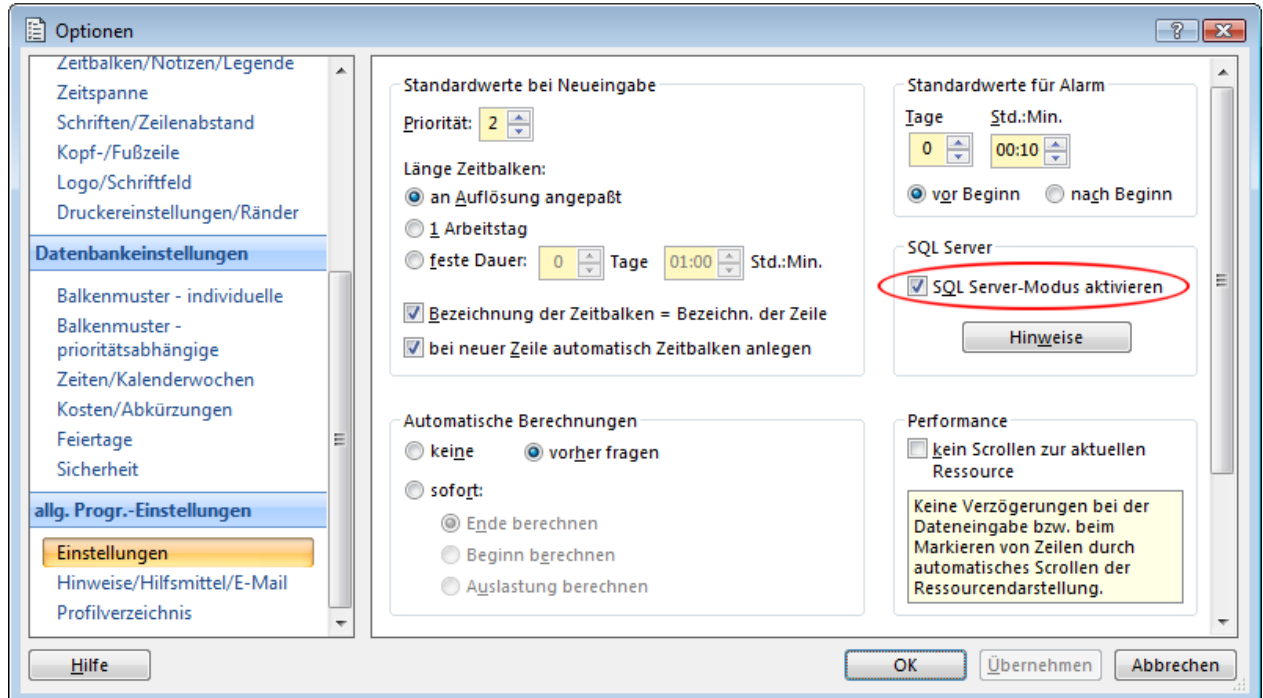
Optionen

Zeitbalken/Notizen/Legende
Zeitspanne
Schriften/Zeilenabstand
Kopf-/Fußzeile
Logo/Schriftfeld
Druckereinstellungen/Ränder

Datenbankeinstellungen

Balkenmuster - individuelle
Balkenmuster - prioritätsabhängige
Zeiten/Kalenderwochen
Kosten/Abkürzungen
Feiertage
Sicherheit

allg. Progr.-Einstellungen

Einstellungen
Hinweise/Hilfsmittel/E-Mail
Profilverzeichnis

Standardwerte bei Neueingabe
Priorität: 2
Länge Zeitbalken:
an Auflösung angepaßt
1 Arbeitstag
feste Dauer: 0 Tage 01:00 Std.:Min.
Bezeichnung der Zeitbalken = Bezeichn. der Zeile
bei neuer Zeile automatisch Zeitbalken anlegen

Standardwerte für Alarm
Tage 0
Std.:Min. 00:10
vor Beginn
nach Beginn

SQL Server
SQL Server-Modus aktivieren
Hinweise

Automatische Berechnungen
keine
vorher fragen
sofort:
Ende berechnen
Beginn berechnen
Auslastung berechnen

Performance
kein Scrollen zur aktuellen Ressource
Keine Verzögerungen bei der Dateneingabe bzw. beim Markieren von Zeilen durch automatisches Scrollen der Ressourcendarstellung.

Hilfe
OK
Übernehmen
Abbrechen